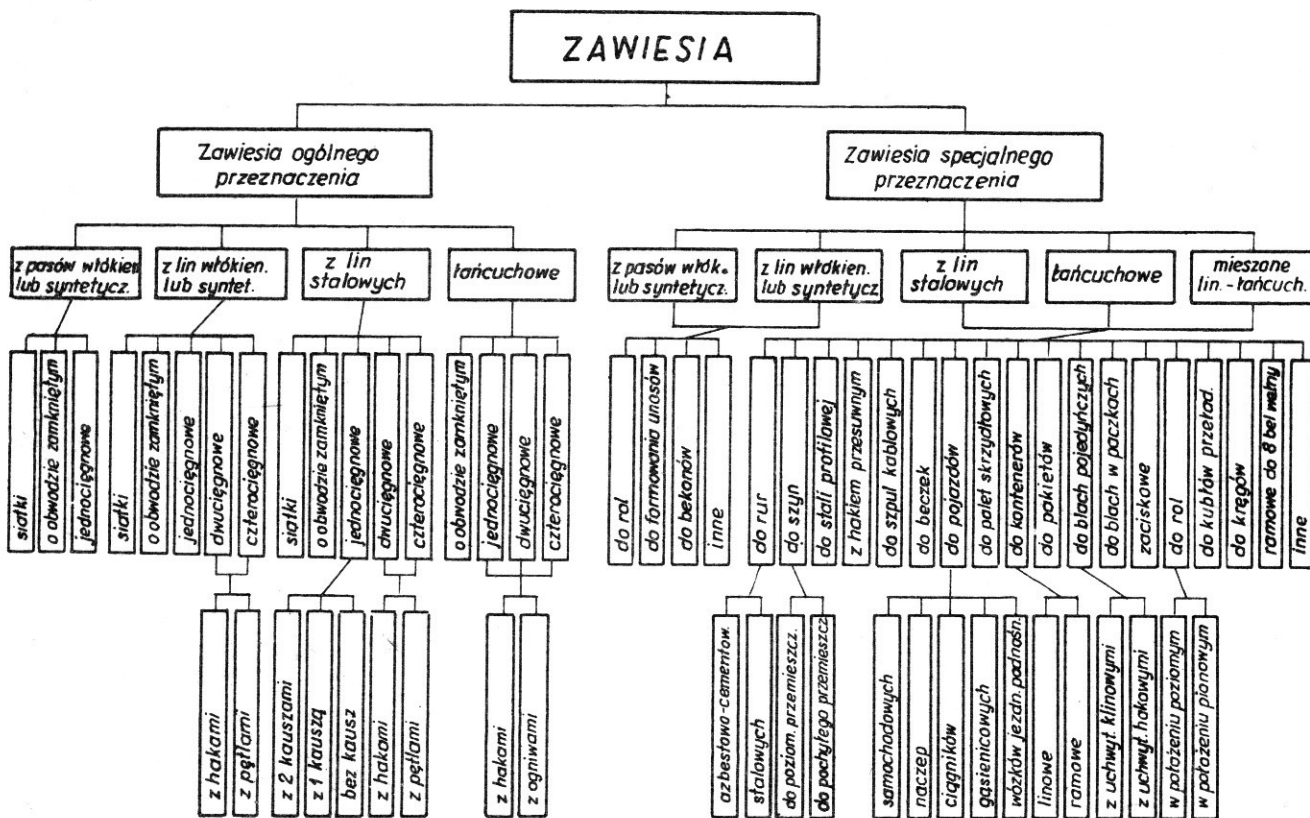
ZAWIESIA

Zawiesia ogólnego przeznaczenia

z pasów włókien lub syntetycz.

siatki

o obwodzie zamkniętym

jednocięgnowe

z lin włókien. lub syntet.

siatki

o obwodzie zamkniętym

jednocięgnowe

dwucięgnowe

czterocięgnowe

z lin stalowych

siatki

o obwodzie zamkniętym

jednocięgnowe

dwucięgnowe

czterocięgnowe

łańcuchowe

o obwodzie zamkniętym

jednocięgnowe

dwucięgnowe

czterocięgnowe

z hakami

z pętlami

z 2 kauszami

z 1 kauszą

bez kausz

z hakami

z pętlami

z hakami

z ogniwami

Zawiesia specjalnego przeznaczenia

z pasów włók. lub syntetycz.

z lin włókien. lub syntetycz

z lin stalowych

łańcuchowe

mieszane lin.-łańcuch.

do rol

do formowania unosów

do bekonów

inne

do rur

do szyn

do stali profilowej

z hakiem przesuwnym

do szpul kablowych

do beczek

do pojazdów

do palet skrzydłowych

do kontenerów

do pakietów

do blach pojedyńczych

do blach w paczkach

zaciskowe

do rol

do kubłów przetad.

do kręgów

ramowe do 8 bel waty

inne

azbestowo-cementow.

stalowych

do poziom. przemieszcz.

do pochyłego przemieszcz

samochodowych

naczep

ciągników

gąsienicowych

wózków jezdn. podnośn.

linowe

ramowe

z uchwyt. klinowymi

z uchwyt. hakowymi

w położeniu poziomym

w położeniu pionowym